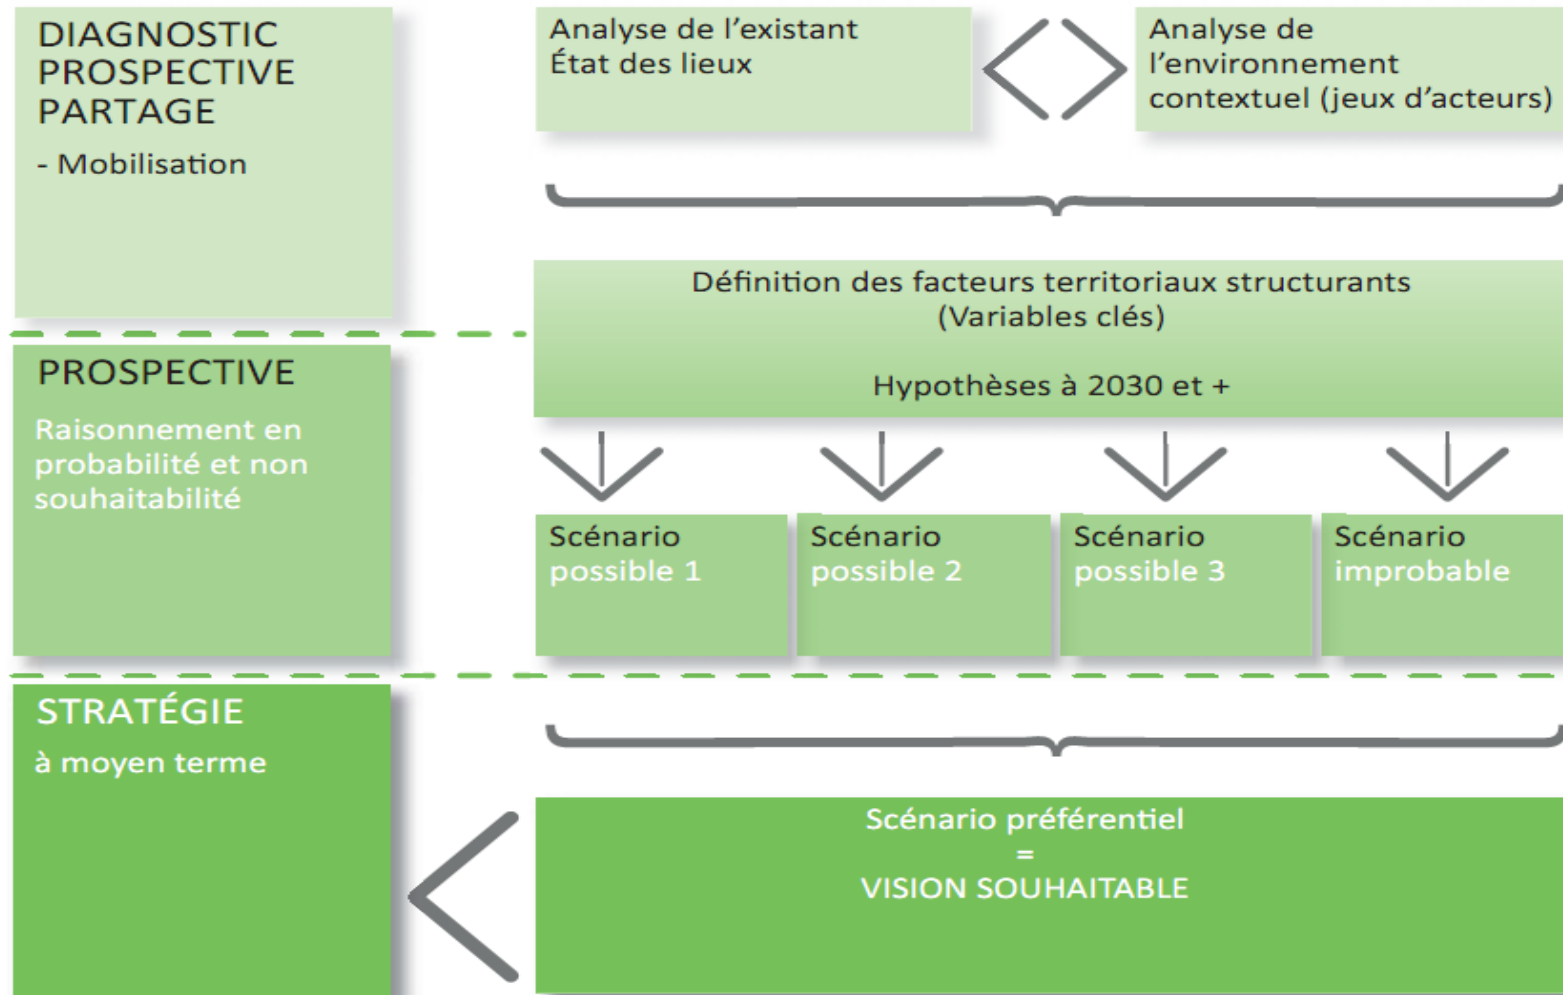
DIAGNOSTIC PROSPECTIVE PARTAGE

- Mobilisation

Analyse de l'existant
État des lieux

Analyse de l'environnement contextuel (jeux d'acteurs)

Définition des facteurs territoriaux structurants
(Variables clés)

Hypothèses à 2030 et +

PROSPECTIVE

Raisonnement en probabilité et non souhaitabilité

Scénario possible 1

Scénario possible 2

Scénario possible 3

Scénario improbable

STRATÉGIE

à moyen terme

Scénario préférentiel
=
VISION SOUHAITABLE